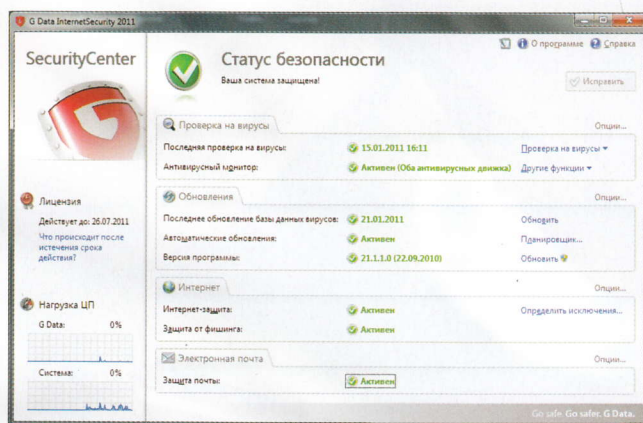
G Data InternetSecurity 2011

SecurityCenter

О программе Справка

Статус безопасности

Ваша система защищена!

Исправить

Проверка на вирусы

Опции...

Последняя проверка на вирусы: 15.01.2011 16:11 Проверка на вирусы

Антивирусный монитор: Активен (Оба антивирусных движка) Другие функции

Лицензия

Действует до: 26.07.2011

Что происходит после истечения срока действия?

Обновления

Опции...

Последнее обновление базы данных вирусов: 21.01.2011 Обновить

Автоматические обновления: Активен Планировщик...

Версия программы: 21.1.1.0 (22.09.2010) Обновить

Нагрузка ЦП

G Data: 0%

Система: 0%

Интернет

Опции...

Интернет-защита: Активен Определить исключения...

Защита от фишинга: Активен

Электронная почта

Опции...

Защита почты: Активен

Go safe. Go safer. G Data.